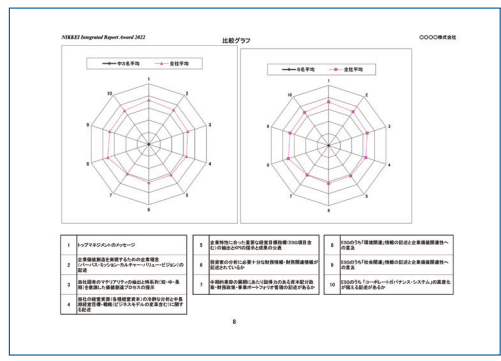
NIKKEI Integrated Report Award 2022

比較グラフ

○○○○株式会社

中分名手平均　全社平均

1
2
3
4
5
6
7
8
9
10

S名平均　全社平均

1
2
3
4
5
6
7
8
9
10

| 1 | トップマネジメントのメッセージ |
|---|---|
| 2 | 企業価値創造を実現するための企業理念（パーパス・ミッション・カルチャー・バリュー・ビジョン）の記述 |
| 3 | 自社固有のマテリアリティの抽出と時系列（短・中・長期）を意識した価値創造プロセスの提示 |
| 4 | 自社の経営資源（各種経営資本）の有効な分析と中長期経営目標・戦略（ビジネスモデルの変革含む）に関する記述 |

| 5 | 企業特性に合った重要な経営目標指標（ESG項目含む）の抽出とKPIの提示と成果の分析 |
|---|---|
| 6 | 財務資本の分析と十分な財務情報・財務関連情報が記述されているか |
| 7 | 中期的業績の展開に合わせた財務方針および資本配分政策・財務戦略・事業ポートフォリオ管理の記述があるか |

| 8 | ESGのうち「環境関連」情報の記述と企業価値関連性への言及 |
|---|---|
| 9 | ESGのうち「社会関連」情報の記述と企業価値関連性への言及 |
| 10 | ESGのうち「コーポレートガバナンス・システム」の高度化が図れる記述があるか |

8